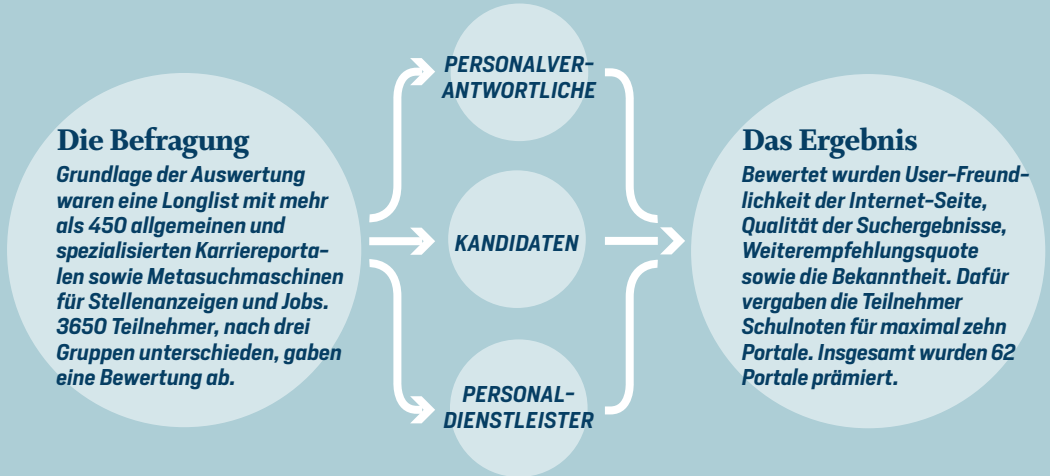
Die Befragung
Grundlage der Auswertung waren eine Longlist mit mehr als 450 allgemeinen und spezialisierten Karriereportalen sowie Metasuchmaschinen für Stellenanzeigen und Jobs. 3650 Teilnehmer, nach drei Gruppen unterschieden, gaben eine Bewertung ab.

PERSONALVERANTWORTLICHE

KANDIDATEN

PERSONALDIENSTLEISTER

Das Ergebnis
Bewertet wurden User-Freundlichkeit der Internet-Seite, Qualität der Suchergebnisse, Weiterempfehlungsquote sowie die Bekanntheit. Dafür vergaben die Teilnehmer Schulnoten für maximal zehn Portale. Insgesamt wurden 62 Portale prämiert.